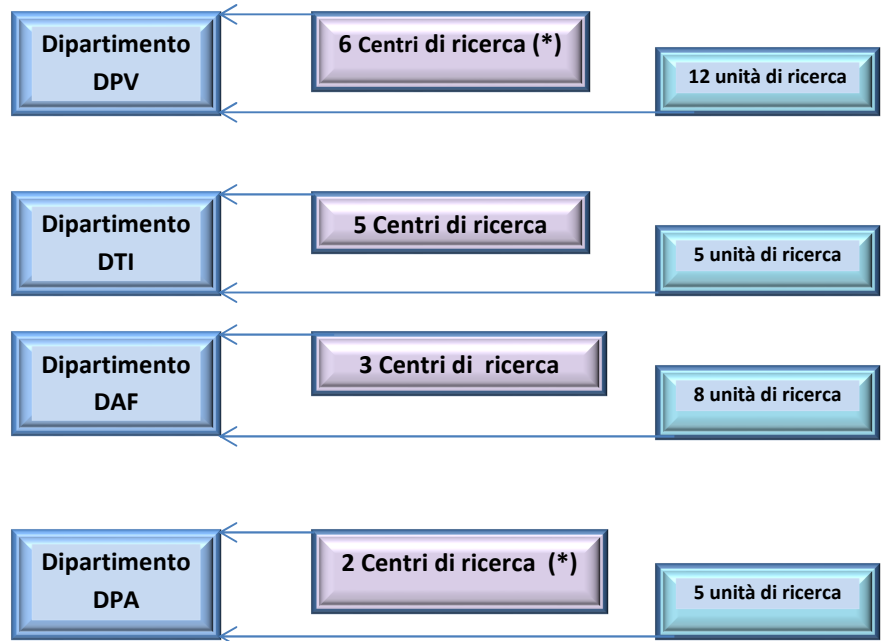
Dipartimento DPV

6 Centri di ricerca (*)

12 unità di ricerca

Dipartimento DTI

5 Centri di ricerca

5 unità di ricerca

Dipartimento DAF

3 Centri di ricerca

8 unità di ricerca

Dipartimento DPA

2 Centri di ricerca (*)

5 unità di ricerca